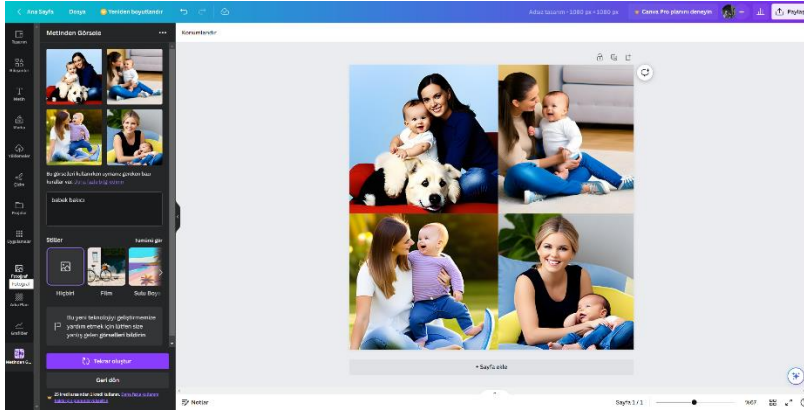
Ana Sayfa Dosya Yeniden boyutlandır

Adsız tasarım - 1080 px × 1080 px Canva Pro planını deneyin Paylaş

Tasarım
Öğeler
Metin
Marka
Yüklenenler
Çizim
Projeler
Uygulamalar
Fotoğraf
Fotoğraflar
Arka Plan
Grafikler
Metinden G...

Metinden Görsele ...

Bu görselleri kullanırken uymanız gereken bazı kurallar var. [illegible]

bebek bakıcı

Stiller Tümünü gör

Hiçbiri Film Sulu Boya

Bu yeni teknolojiyi geliştirmemize yardım etmek için lütfen size yanlış gelen görselleri bildirin.

Tekrar oluştur

Geri dön

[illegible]

Konumlandır

+ Sayfa ekle

Notlar Sayfa 1 / 1 96%